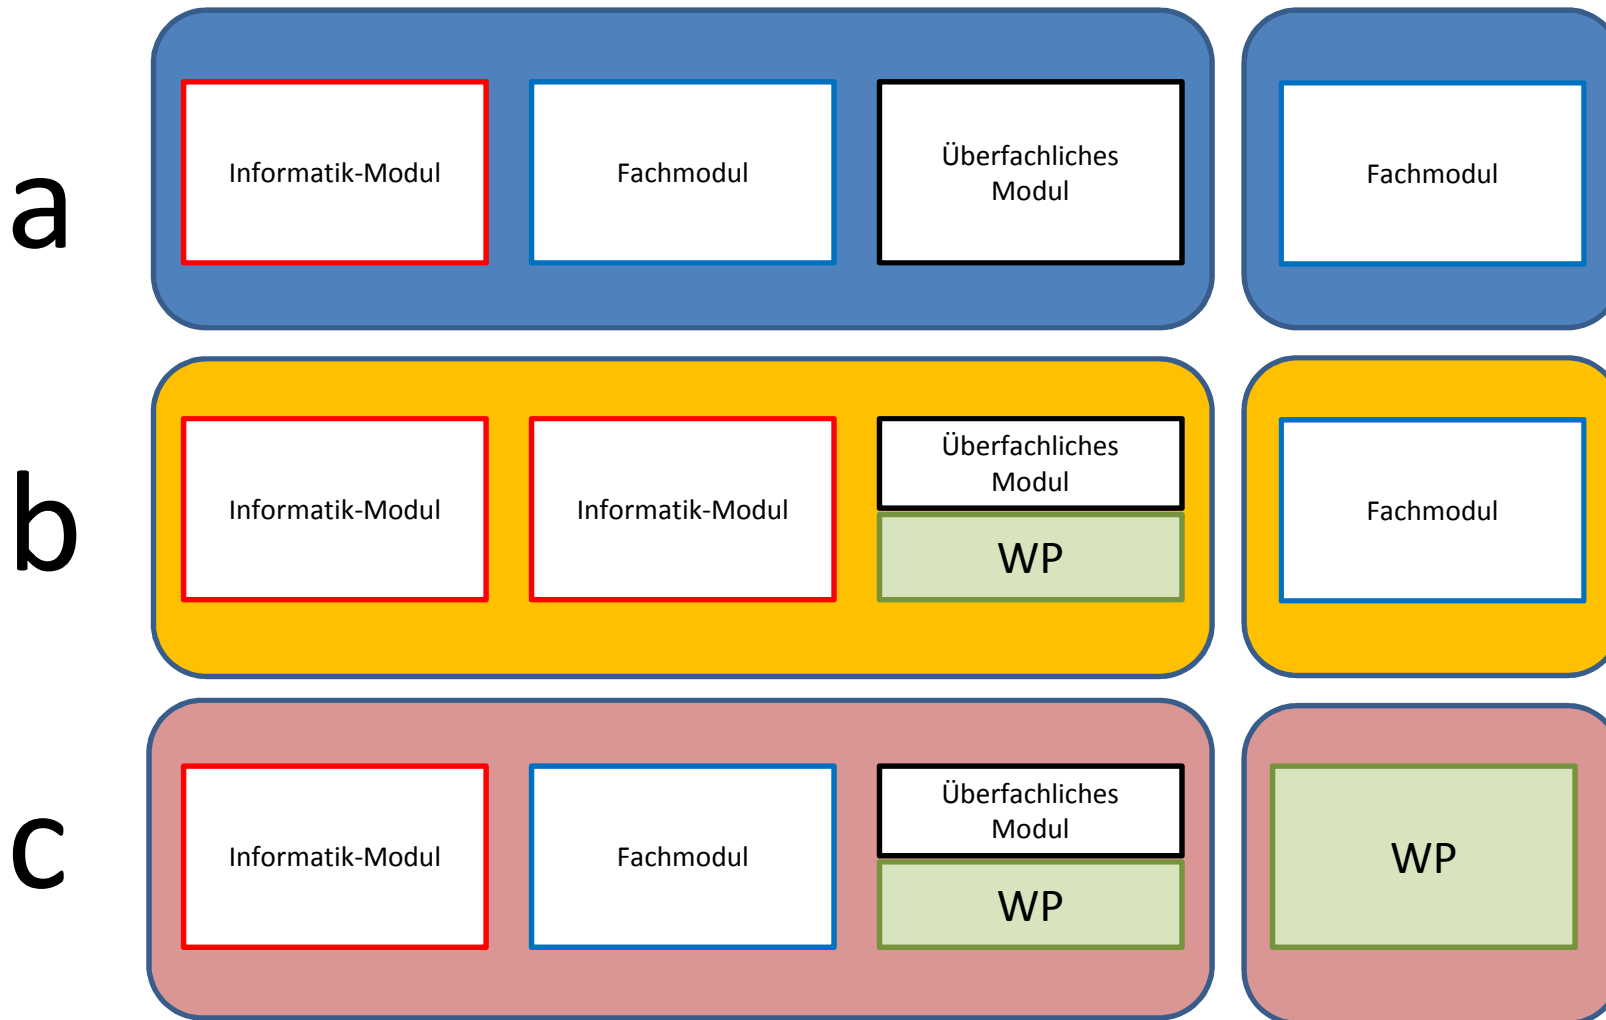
a

Informatik-Modul

Fachmodul

Überfachliches Modul

Fachmodul

b

Informatik-Modul

Informatik-Modul

Überfachliches Modul

WP

Fachmodul

c

Informatik-Modul

Fachmodul

Überfachliches Modul

WP

WP